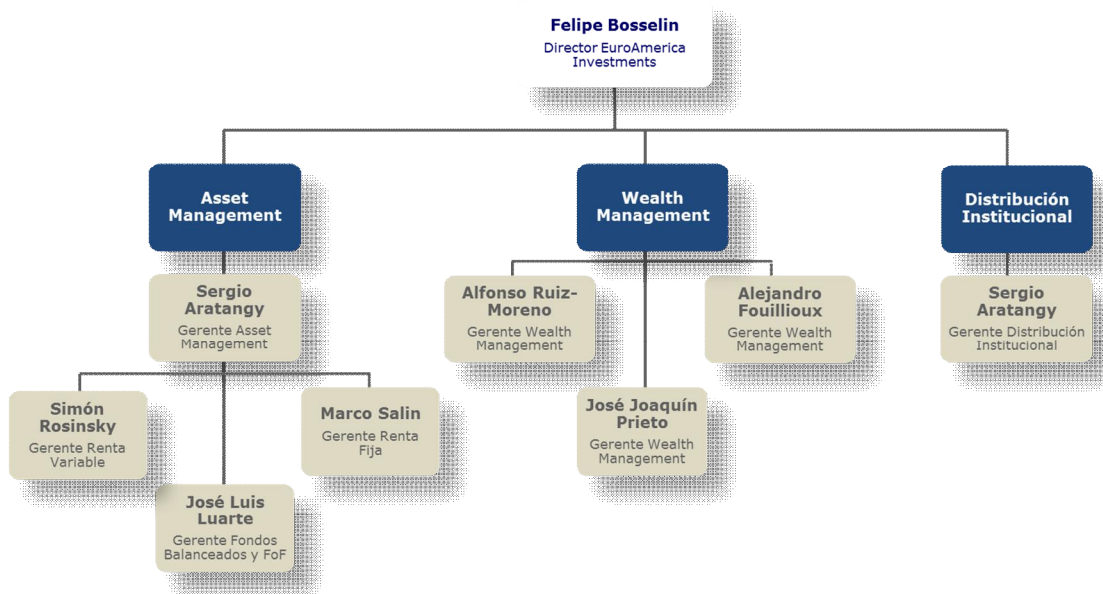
Felipe Bosselin
Director EuroAmerica Investments

Asset Management

Sergio Aratangy
Gerente Asset Management

Simón Rosinsky
Gerente Renta Variable

José Luis Luarte
Gerente Fondos Balanceados y FoF

Marco Salin
Gerente Renta Fija

Wealth Management

Alfonso Ruiz-Moreno
Gerente Wealth Management

José Joaquín Prieto
Gerente Wealth Management

Alejandro Fouillioux
Gerente Wealth Management

Distribución Institucional

Sergio Aratangy
Gerente Distribución Institucional